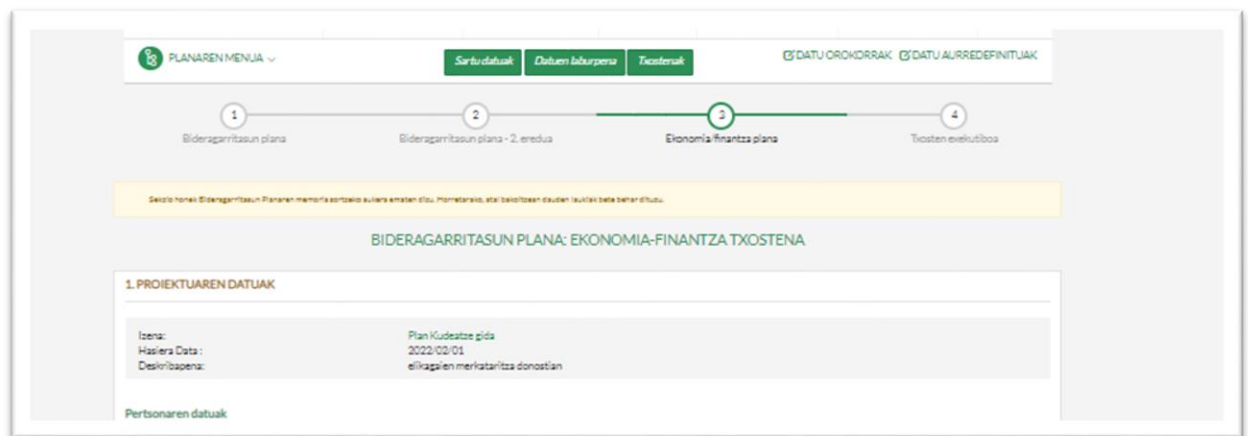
PLANAREN MENUA

Sartu datuak | Datuen laburpena | Txostenak

DATU OROKORRAK | DATU AURREDEFINITUAK

1
Bideragarritasun plana

2
Bideragarritasun plana - 2. eredua

3
Ekonomia/finantza plana

4
Txosten exekutiboa

Sekzio honek Bideragarritasun Planaren memoria sortzeko aukera ematen dizu. Horretarako, atal bakoitzean dauden laukiak bete behar dituzu.

BIDERAGARRITASUN PLANA: EKONOMIA-FINANTZA TXOSTENA

1. PROIEKTUAREN DATUAK

| | |
|---|---|
| Izena: | Plan Kudeatze gida |
| Hasiera Data : | 2022/02/01 |
| Deskribapena: | elikagaien merkataritza donostian |

Pertsonaren datuak